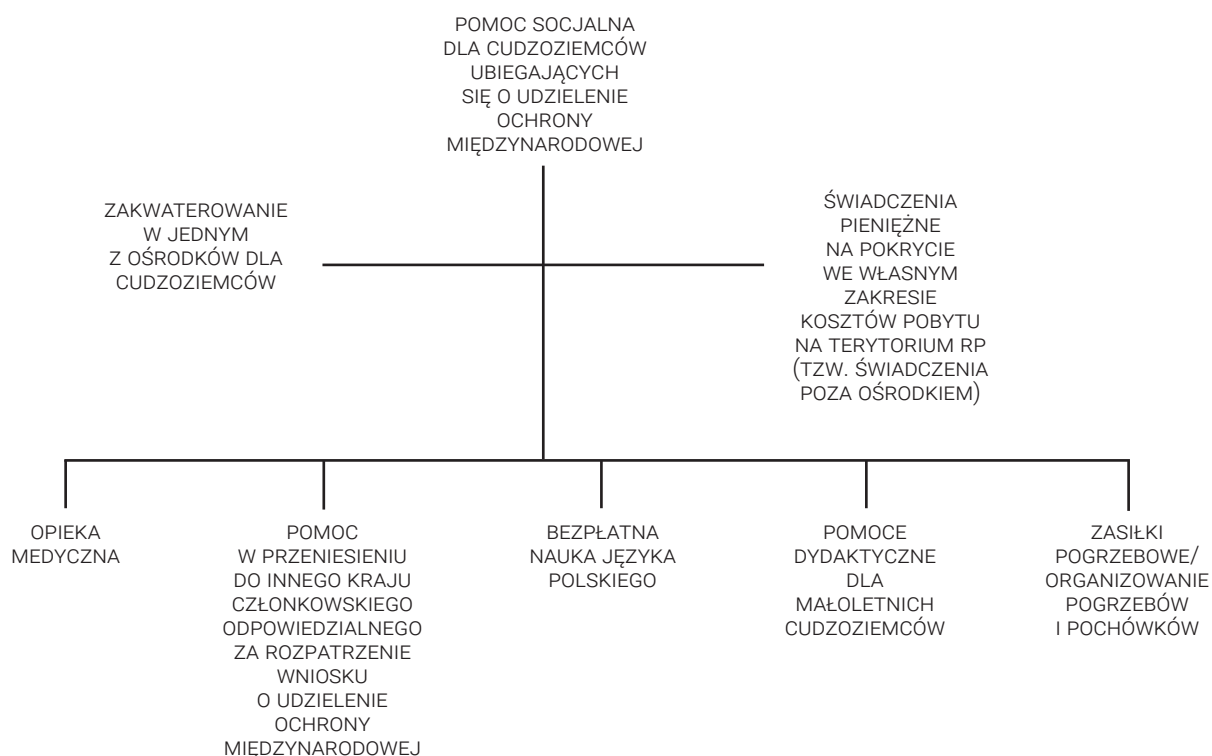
POMOC SOCJALNA DLA CUDZOZIEMCÓW UBIEGAJĄCYCH SIĘ O UDZIELENIE OCHRONY MIĘDZYNARODOWEJ

ZAKWATEROWANIE W JEDNYM Z OŚRODKÓW DLA CUDZOZIEMCÓW

ŚWIADCZENIA PIENIĘŻNE NA POKRYCIE WE WŁASNYM ZAKRESIE KOSZTÓW POBYTU NA TERYTORIUM RP (TZW. ŚWIADCZENIA POZA OŚRODKIEM)

OPIEKA MEDYCZNA

POMOC W PRZENIESIENIU DO INNEGO KRAJU CZŁONKOWSKIEGO ODPOWIEDZIALNEGO ZA ROZPATRZENIE WNIOSKU O UDZIELENIE OCHRONY MIĘDZYNARODOWEJ

BEZPŁATNA NAUKA JĘZYKA POLSKIEGO

POMOCE DYDAKTYCZNE DLA MAŁOLETNICH CUDZOZIEMCÓW

ZASIŁKI POGRZEBOWE/ ORGANIZOWANIE POGRZEBÓW I POCHÓWKÓW